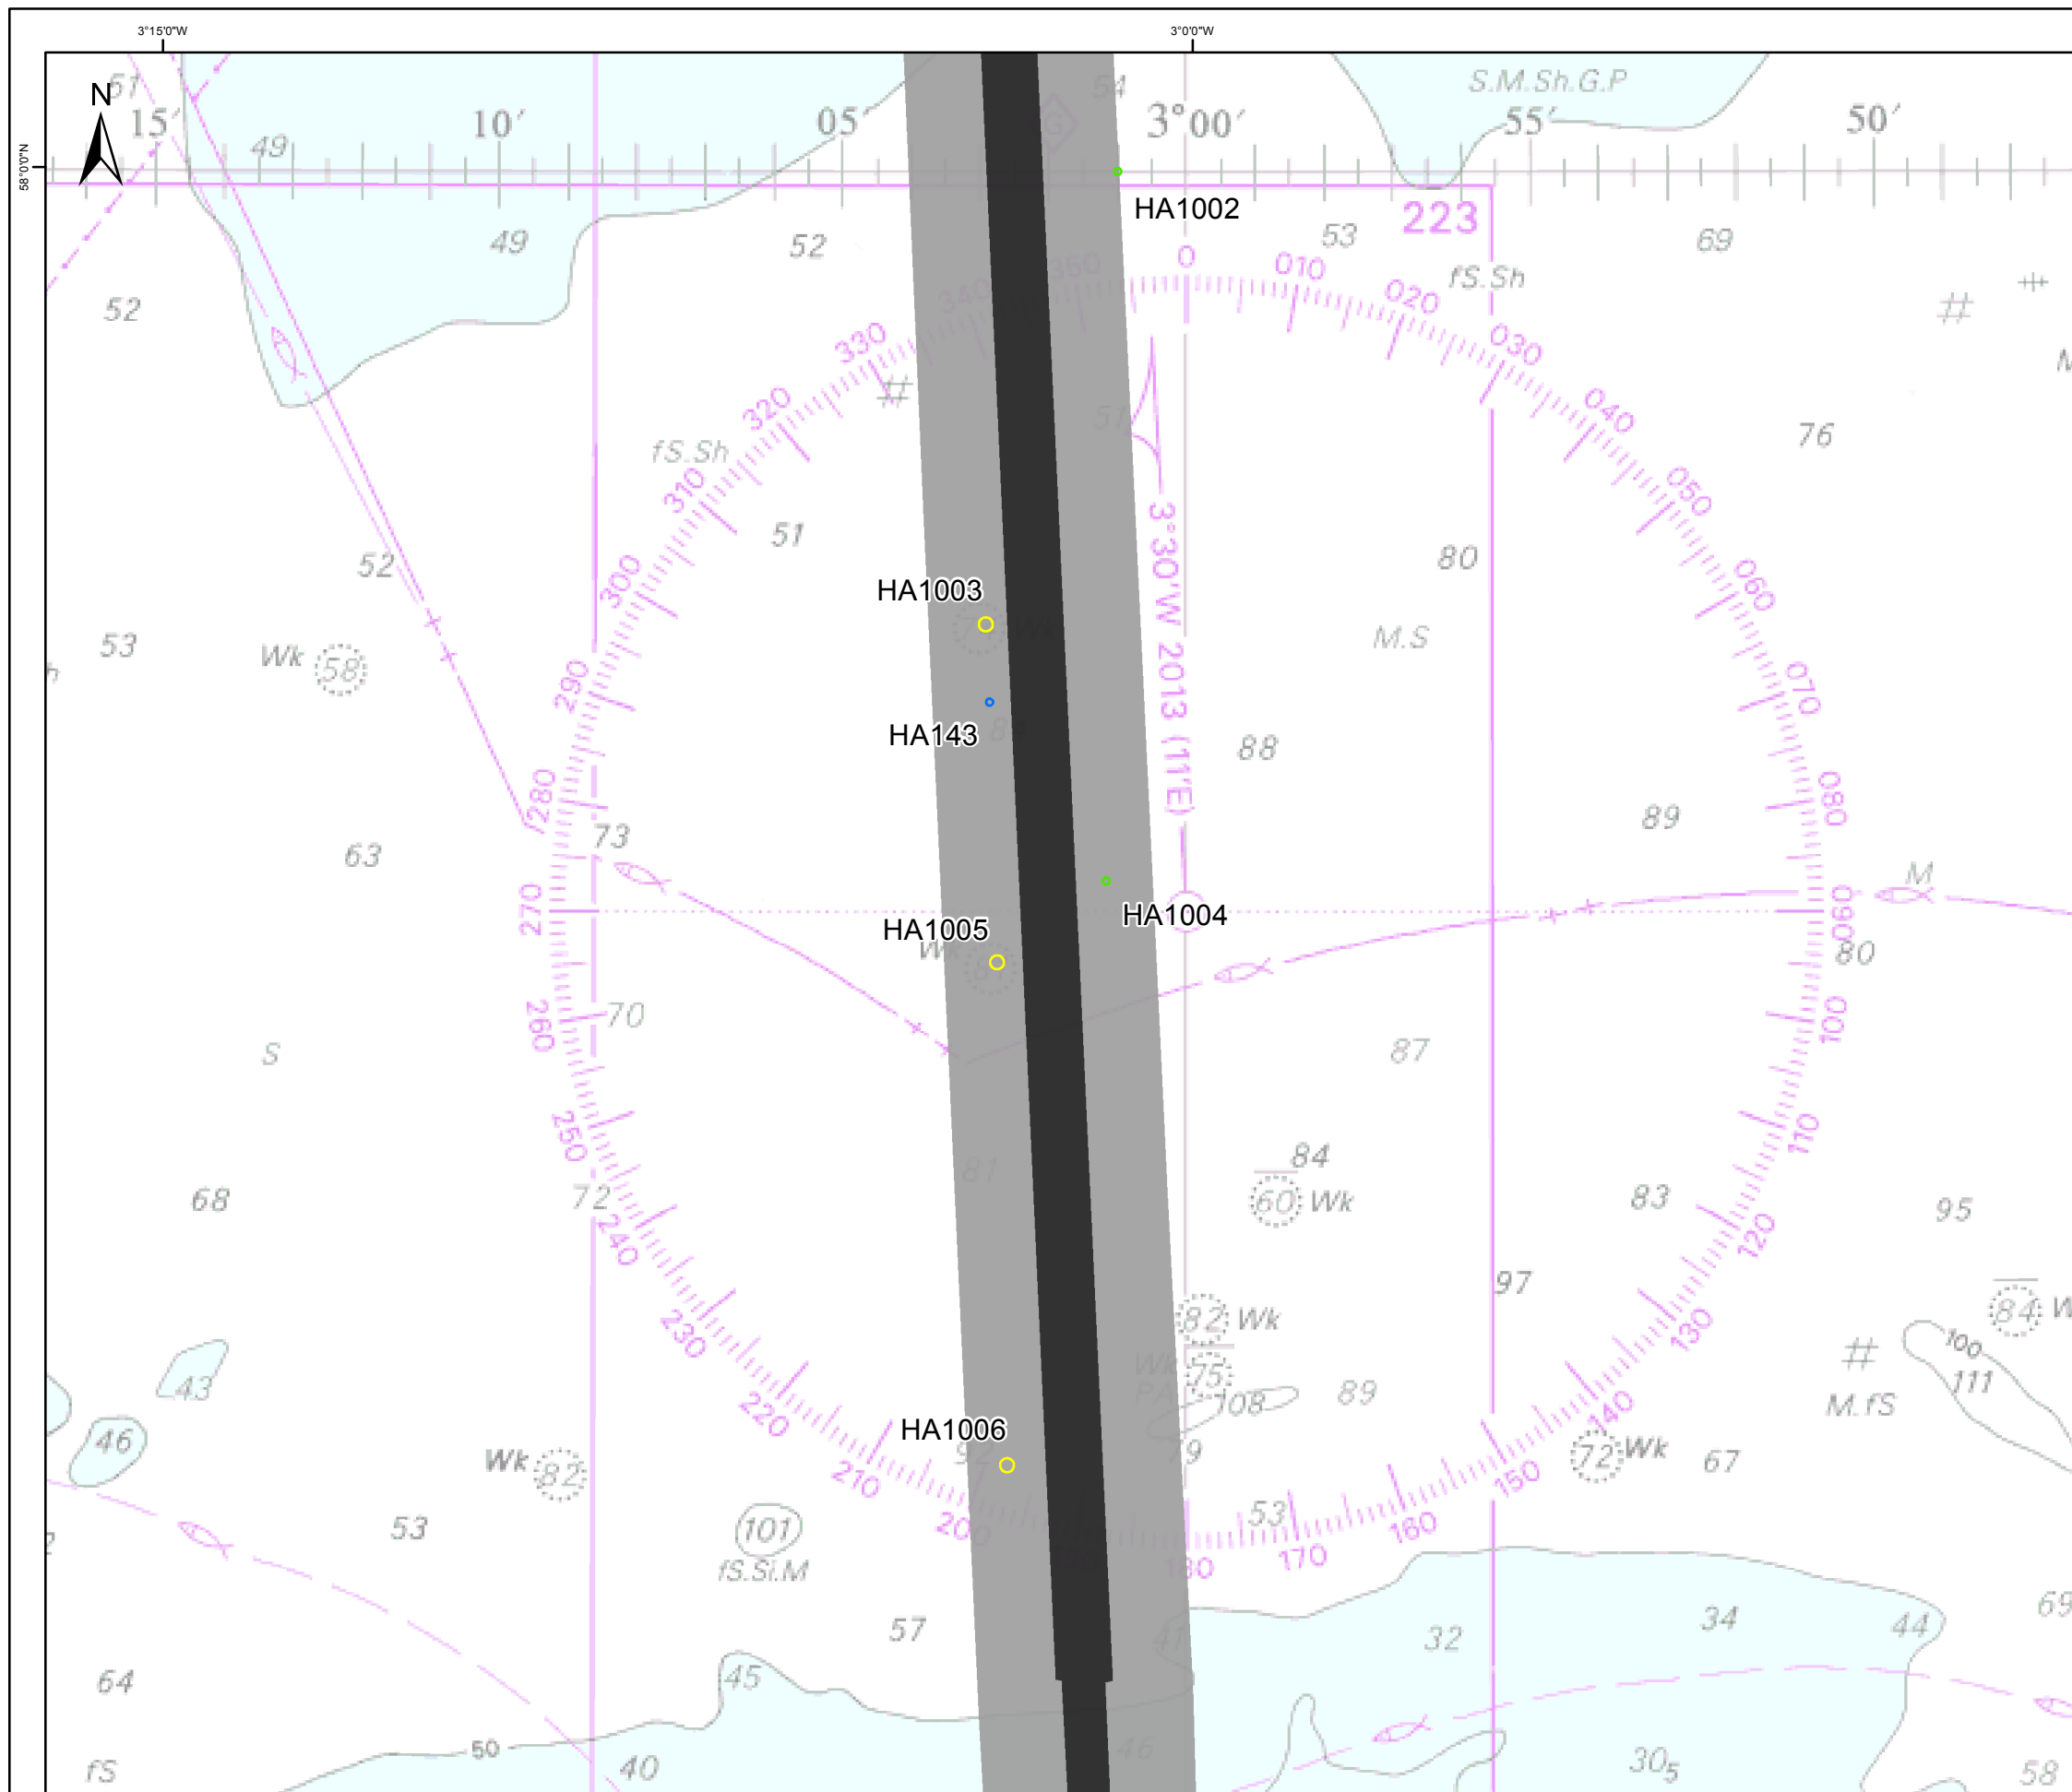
3°15'0"W
3°0'0"W
58°0'0"N
N
51
15′
49
10′
05′
54
3°00′
S.M.Sh.G.P
55′
50′
HA1002
49
52
53
223
69
52
0
010
020
fS.Sh
350
340
330
030
320
040
fS.Sh
76
310
51
050
3°30'W 2013 (11'E)
52
80
300
HA1003
060
53
Wk
58
M.S
290
HA143
070
88
280
89
73
080
63
270
M
090
HA1004
HA1005
80
260
70
100
S
87
250
110
84
68
72
60
Wk
83
240
120
95
97
230
82
Wk
130
84
Wk
75
100
43
108
89
111
220
140
M.fS
46
HA1006
Wk
82
210
72
Wk
67
150
200
53
160
53
101
190
170
fS.Si.M
57
34
44
69
32
45
64
50
40
46
$30_5$
fS
58